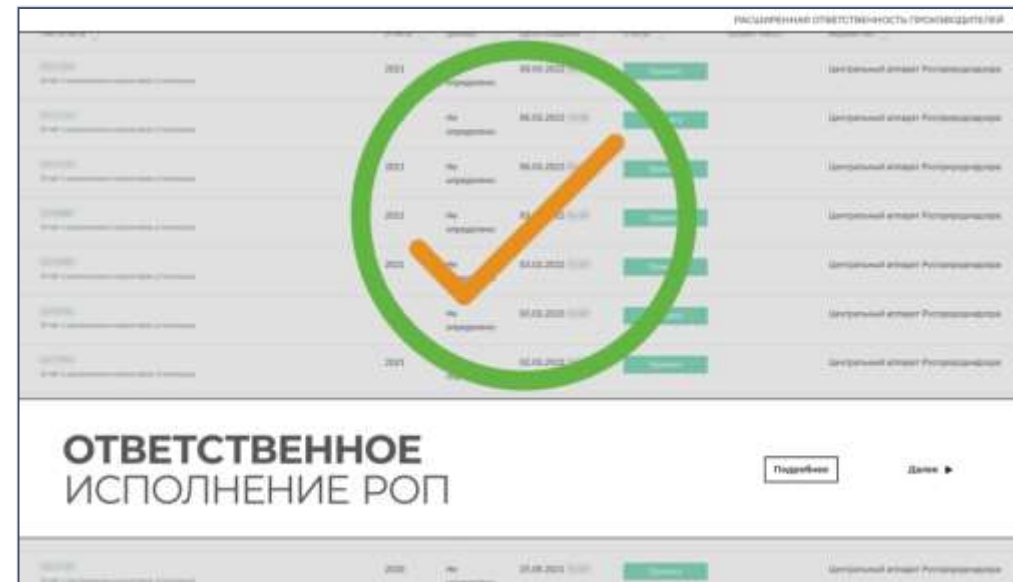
РАСШИРЕННАЯ ОТВЕТСТВЕННОСТЬ ПРОИЗВОДИТЕЛЕЙ

| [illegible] | 2021 | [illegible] | 09.03.2022 | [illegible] | | Центральный аппарат Росприроднадзора |
|---|---|---|---|---|---|---|
| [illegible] | | Не определено | 06.03.2022 | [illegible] | | Центральный аппарат Росприроднадзора |
| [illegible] | 2021 | Не определено | 06.03.2022 | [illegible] | | Центральный аппарат Росприроднадзора |
| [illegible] | 2021 | Не определено | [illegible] | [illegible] | | Центральный аппарат Росприроднадзора |
| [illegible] | 2021 | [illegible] | 03.03.2022 | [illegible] | | Центральный аппарат Росприроднадзора |
| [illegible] | | Не определено | 02.03.2022 | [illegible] | | Центральный аппарат Росприроднадзора |
| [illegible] | 2021 | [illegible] | 02.03.2022 | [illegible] | | Центральный аппарат Росприроднадзора |

ОТВЕТСТВЕННОЕ
ИСПОЛНЕНИЕ РОП

Подробнее

Далее ▶

| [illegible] | 2020 | Не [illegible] | 25.08.2021 | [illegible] | | Центральный аппарат Росприроднадзора |
|---|---|---|---|---|---|---|